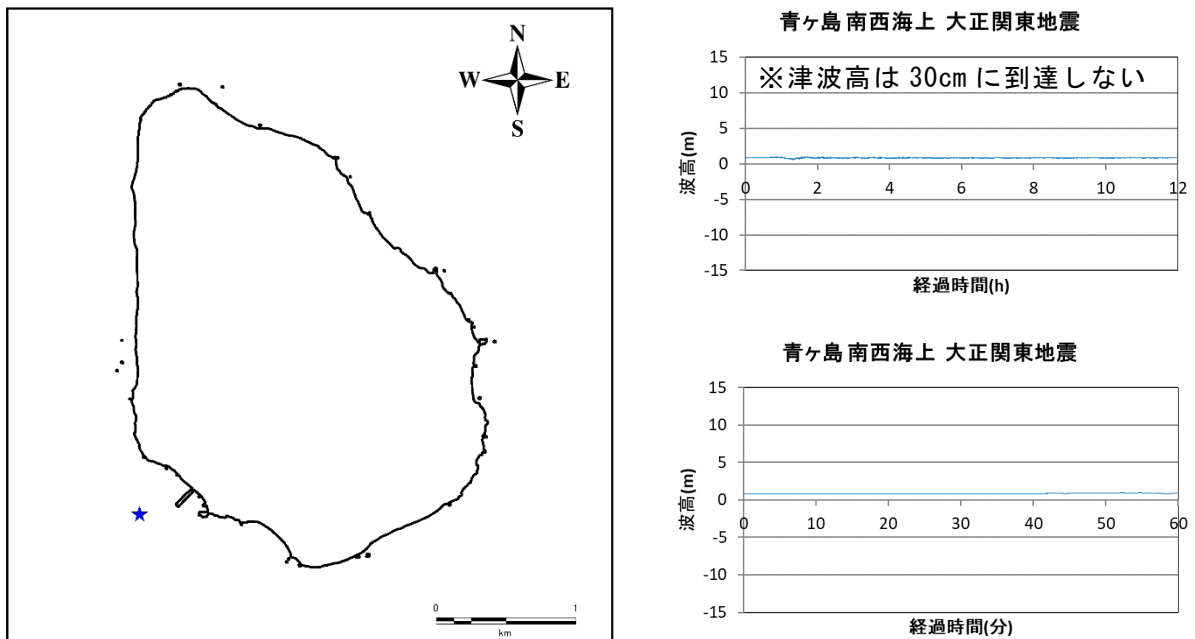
N
W
E
S

0
1
km

青ヶ島 南西海上 大正関東地震

※津波高は 30cm に到達しない

15
10
5
0
-5
-10
-15
波高(m)
0
2
4
6
8
10
12
経過時間(h)

青ヶ島 南西海上 大正関東地震

15
10
5
0
-5
-10
-15
波高(m)
0
10
20
30
40
50
60
経過時間(分)